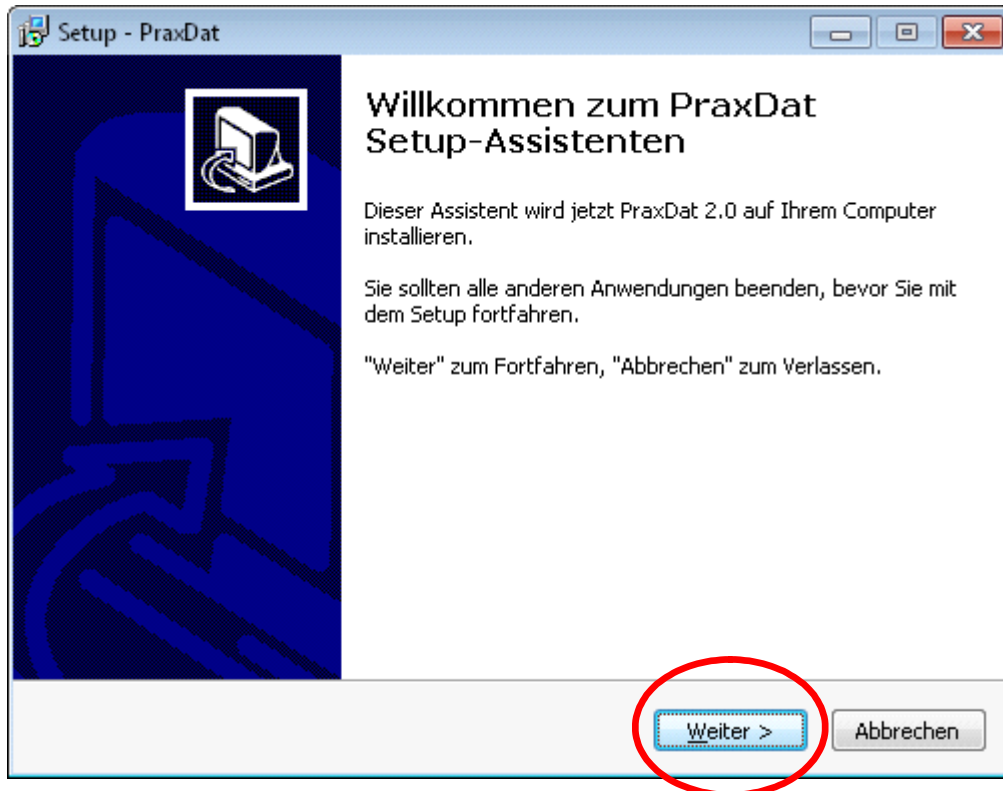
Setup - PraxDat

Willkommen zum PraxDat Setup-Assistenten

Dieser Assistent wird jetzt PraxDat 2.0 auf Ihrem Computer installieren.

Sie sollten alle anderen Anwendungen beenden, bevor Sie mit dem Setup fortfahren.

"Weiter" zum Fortfahren, "Abbrechen" zum Verlassen.

Weiter >

Abbrechen